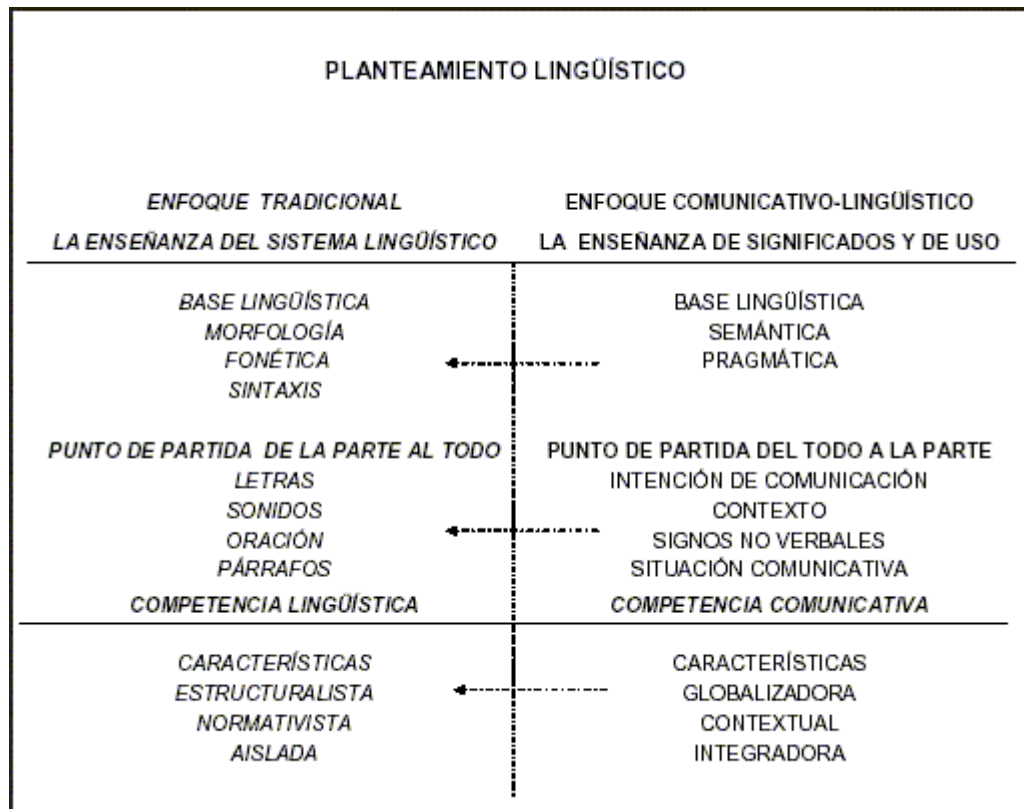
PLANTEAMIENTO LINGÜÍSTICO

| ENFOQUE TRADICIONAL | ENFOQUE COMUNICATIVO-LINGÜÍSTICO |
|---|---|
| LA ENSEÑANZA DEL SISTEMA LINGÜÍSTICO | LA ENSEÑANZA DE SIGNIFICADOS Y DE USO |
| BASE LINGÜÍSTICA<br>MORFOLOGÍA<br>FONÉTICA<br>SINTAXIS | BASE LINGÜÍSTICA<br>SEMÁNTICA<br>PRAGMÁTICA |
| PUNTO DE PARTIDA DE LA PARTE AL TODO<br>LETRAS<br>SONIDOS<br>ORACIÓN<br>PÁRRAFOS | PUNTO DE PARTIDA DEL TODO A LA PARTE<br>INTENCIÓN DE COMUNICACIÓN<br>CONTEXTO<br>SIGNOS NO VERBALES<br>SITUACIÓN COMUNICATIVA |
| COMPETENCIA LINGÜÍSTICA | COMPETENCIA COMUNICATIVA |
| CARACTERÍSTICAS<br>ESTRUCTURALISTA<br>NORMATIVISTA<br>AISLADA | CARACTERÍSTICAS<br>GLOBALIZADORA<br>CONTEXTUAL<br>INTEGRADORA |